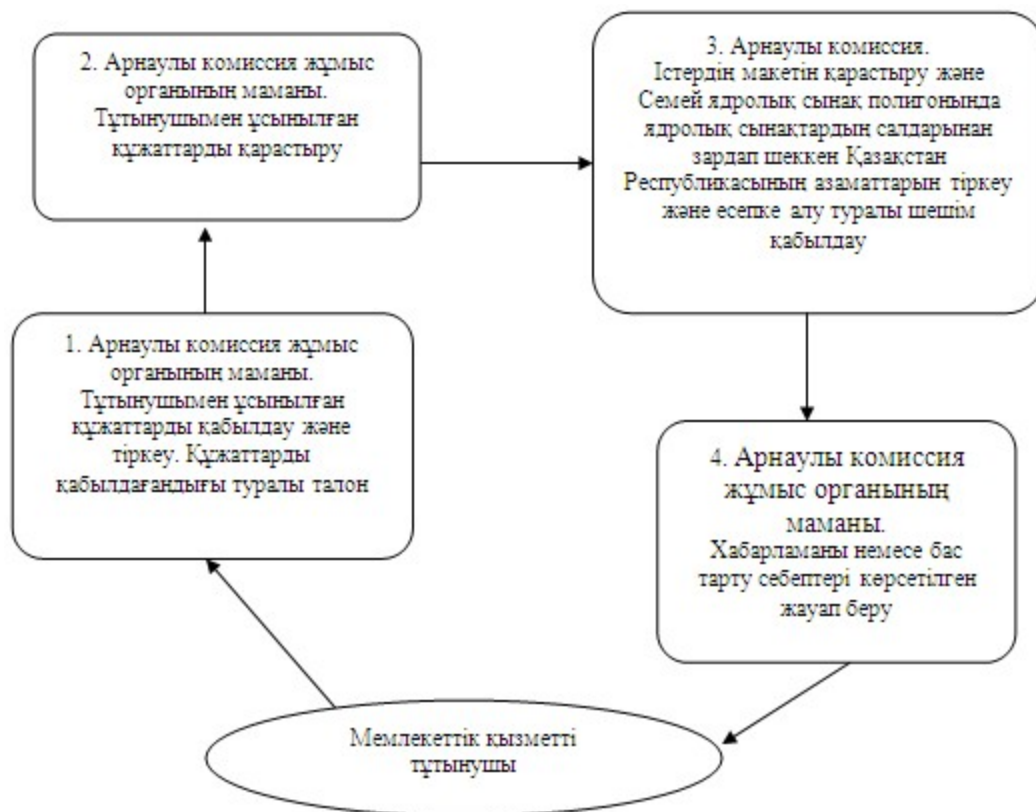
2. Арнаулы комиссия жұмыс органының маманы. Тұтынушымен ұсынылған құжаттарды қарастыру

3. Арнаулы комиссия. Істердің макетін қарастыру және Семей ядролық сынақ полигонында ядролық сынақтардың салдарынан зардап шеккен Қазақстан Республикасының азаматтарын тіркеу және есепке алу туралы шешім қабылдау

1. Арнаулы комиссия жұмыс органының маманы. Тұтынушымен ұсынылған құжаттарды қабылдау және тіркеу. Құжаттарды қабылдағандығы туралы талон

4. Арнаулы комиссия жұмыс органының маманы. Хабарламаны немесе бас тарту себептері көрсетілген жауап беру

Мемлекеттік қызметті тұтынушы